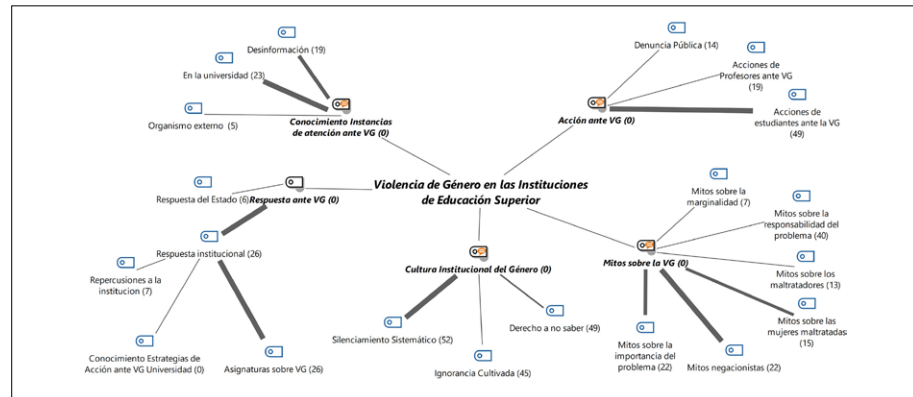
Violencia de Género en las Instituciones de Educación Superior

Conocimiento Instancias de atención ante VG (0)
Desinformación (19)
En la universidad (23)
Organismo externo (5)

Acción ante VG (0)
Denuncia Pública (14)
Acciones de Profesores ante VG (19)
Acciones de estudiantes ante la VG (49)

Respuesta ante VG (0)
Respuesta del Estado (6)
Respuesta institucional (26)
Repercusiones a la institucion (7)
Conocimiento Estrategias de Acción ante VG Universidad (0)
Asignaturas sobre VG (26)

Cultura Institucional del Género (0)
Silenciamiento Sistemático (52)
Ignorancia Cultivada (45)
Derecho a no saber (49)

Mitos sobre la VG (0)
Mitos sobre la marginalidad (7)
Mitos sobre la responsabilidad del problema (40)
Mitos sobre los maltratadores (13)
Mitos sobre las mujeres maltratadas (15)
Mitos sobre la importancia del problema (22)
Mitos negacionistas (22)